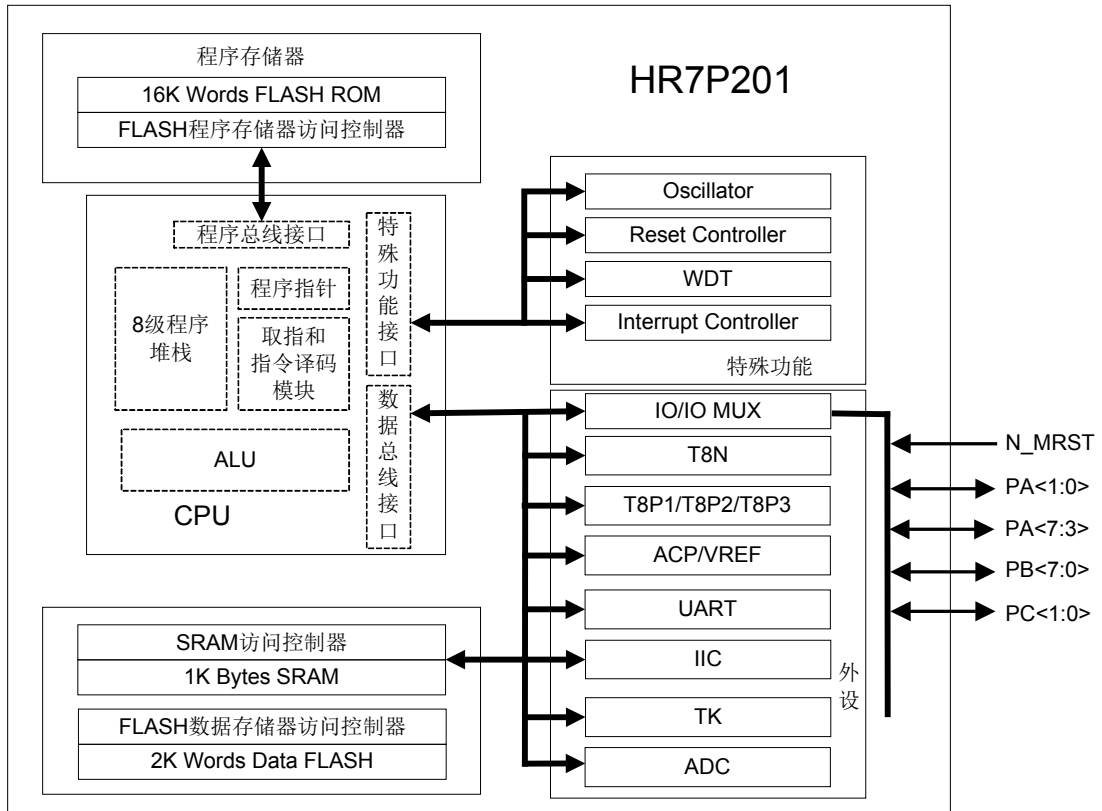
程序存储器

16K Words FLASH ROM

FLASH程序存储器访问控制器

HR7P201

程序总线接口

8级程序堆栈

程序指针

取指和指令译码模块

ALU

CPU

特殊功能接口

数据总线接口

Oscillator

Reset Controller

WDT

Interrupt Controller

特殊功能

IO/IO MUX

T8N

T8P1/T8P2/T8P3

ACP/VREF

UART

IIC

TK

ADC

外设

N_MRST

PA<1:0>

PA<7:3>

PB<7:0>

PC<1:0>

SRAM访问控制器

1K Bytes SRAM

FLASH数据存储器访问控制器

2K Words Data FLASH